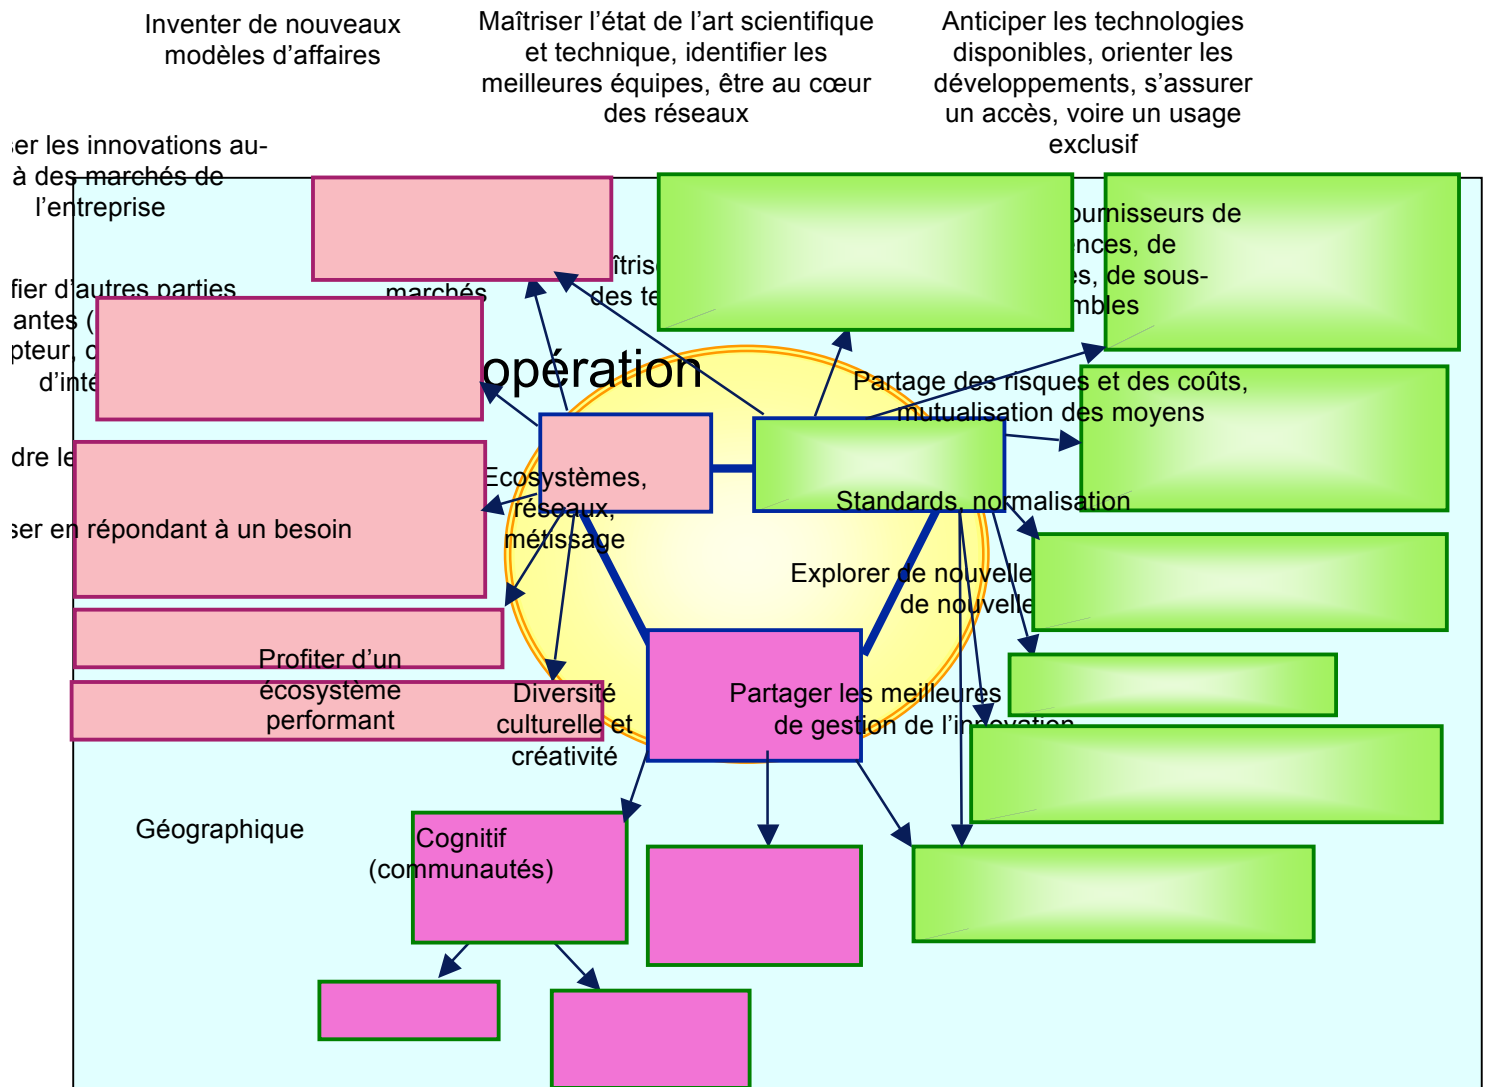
Inventer de nouveaux modèles d'affaires

Maîtriser l'état de l'art scientifique et technique, identifier les meilleures équipes, être au cœur des réseaux

Anticiper les technologies disponibles, orienter les développements, s'assurer un accès, voire un usage exclusif

ser les innovations au-à des marchés de l'entreprise

fier d'autres parties antes ( pteur, c d'inte

dre le

ser en répondant à un besoin

marchés

îtris des te

ournisseurs de nces, de s, de sous-mbles

opération

Partage des risques et des coûts, mutualisation des moyens

Écosystèmes, réseaux, métissage

Standards, normalisation

Explorer de nouvelle de nouvelle

Profiter d'un écosystème performant

Diversité culturelle et créativité

Partager les meilleures de gestion de l'innovation

Géographique

Cognitif (communautés)